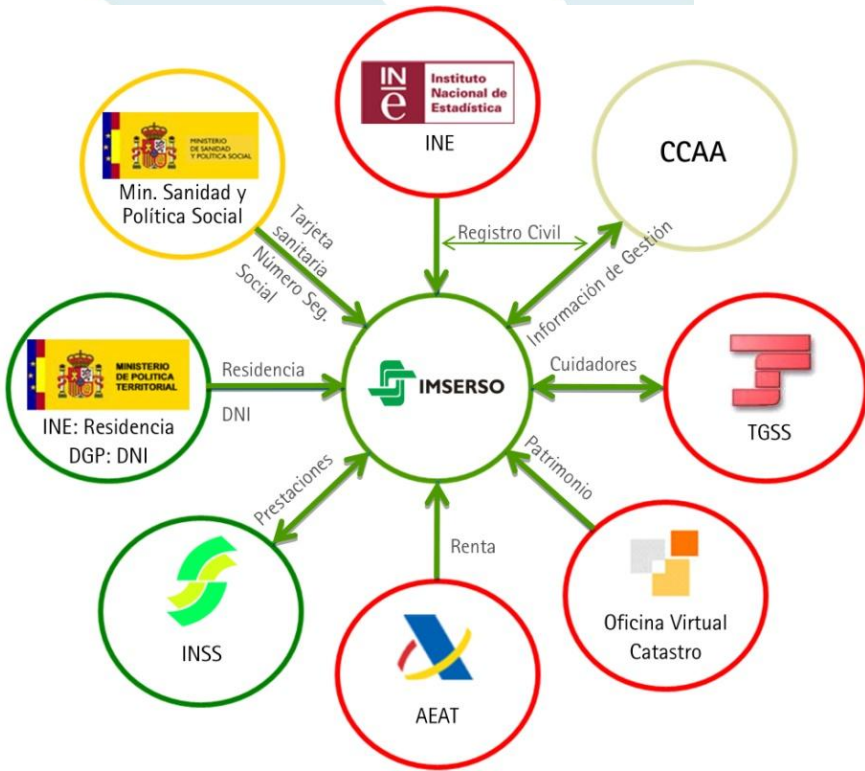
MINISTERIO DE SANIDAD Y POLÍTICA SOCIAL

Min. Sanidad y Política Social

INE Instituto Nacional de Estadística

INE

CCAA

Tarjeta sanitaria

Número Seg. Social

Registro Civil

Información de Gestión

MINISTERIO DE POLÍTICA TERRITORIAL

INE: Residencia
DGP: DNI

Residencia

DNI

IMSERSO

Cuidadores

TGSS

Prestaciones

Patrimonio

Renta

INSS

AEAT

Oficina Virtual Catastro